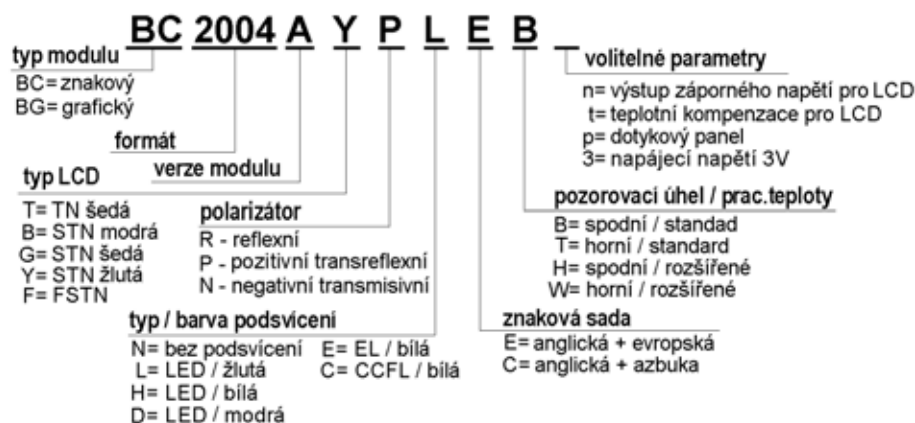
BC 2004 A Y P L E B _

typ modulu
BC= znakový
BG= grafický

formát

verze modulu

typ LCD
T= TN šedá
B= STN modrá
G= STN šedá
Y= STN žlutá
F= FSTN

polarizátor
R - reflexní
P - pozitivní transreflexní
N - negativní transmisivní

typ / barva podsvícení
N= bez podsvícení
L= LED / žlutá
H= LED / bílá
D= LED / modrá
E= EL / bílá
C= CCFL / bílá

znaková sada
E= anglická + evropská
C= anglická + azbuka

pozorovací úhel / prac.teploty
B= spodní / standad
T= horní / standard
H= spodní / rozšířené
W= horní / rozšířené

volitelné parametry
n= výstup záporného napětí pro LCD
t= teplotní kompenzace pro LCD
p= dotykový panel
3= napájecí napětí 3V